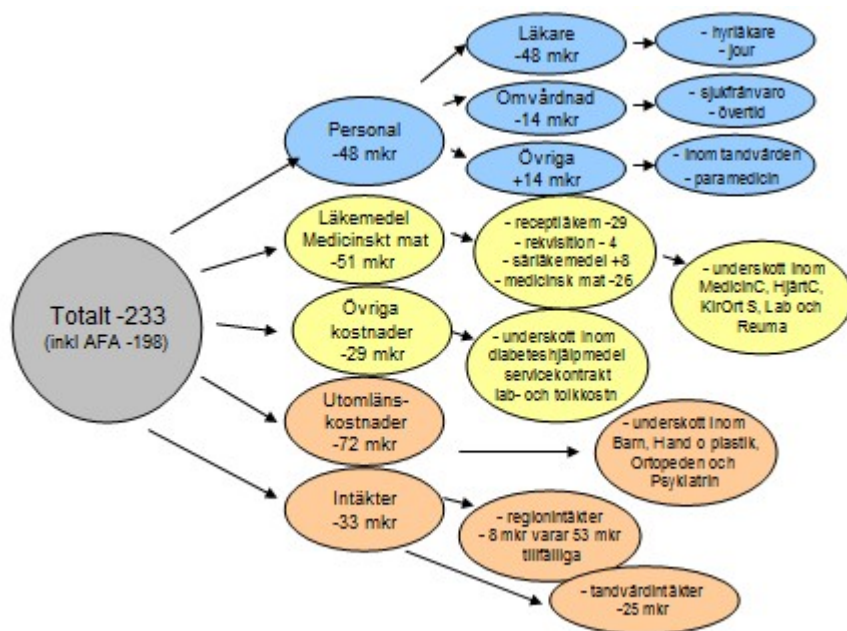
Totalt -233
(inkl AFA -198)

Personal
-48 mkr

Läkare
-48 mkr

- hyrläkare
- jour

Omvårdnad
-14 mkr

- sjukfrånvaro
- övertid

Övriga
+14 mkr

- inom tandvården
- paramedicin

Läkemedel
Medicinskt mat
-51 mkr

- receptläkem -29
- rekvisition - 4
- särläkemedel +8
- medicinsk mat -26

- underskott inom MedicinC, HjärtC, KirOrtS, Lab och Reuma

Övriga
kostnader
-29 mkr

- underskott inom diabeteshjälpmedel servicekontrakt lab- och tolkkostn

Utomläns-
kostnader
-72 mkr

- underskott inom Barn, Hand o plastik, Ortopeden och Psykiatrin

Intäkter
-33 mkr

- regionintäkter
- 8 mkr varar 53 mkr tillfälliga

- tandvårdintäkter
-25 mkr